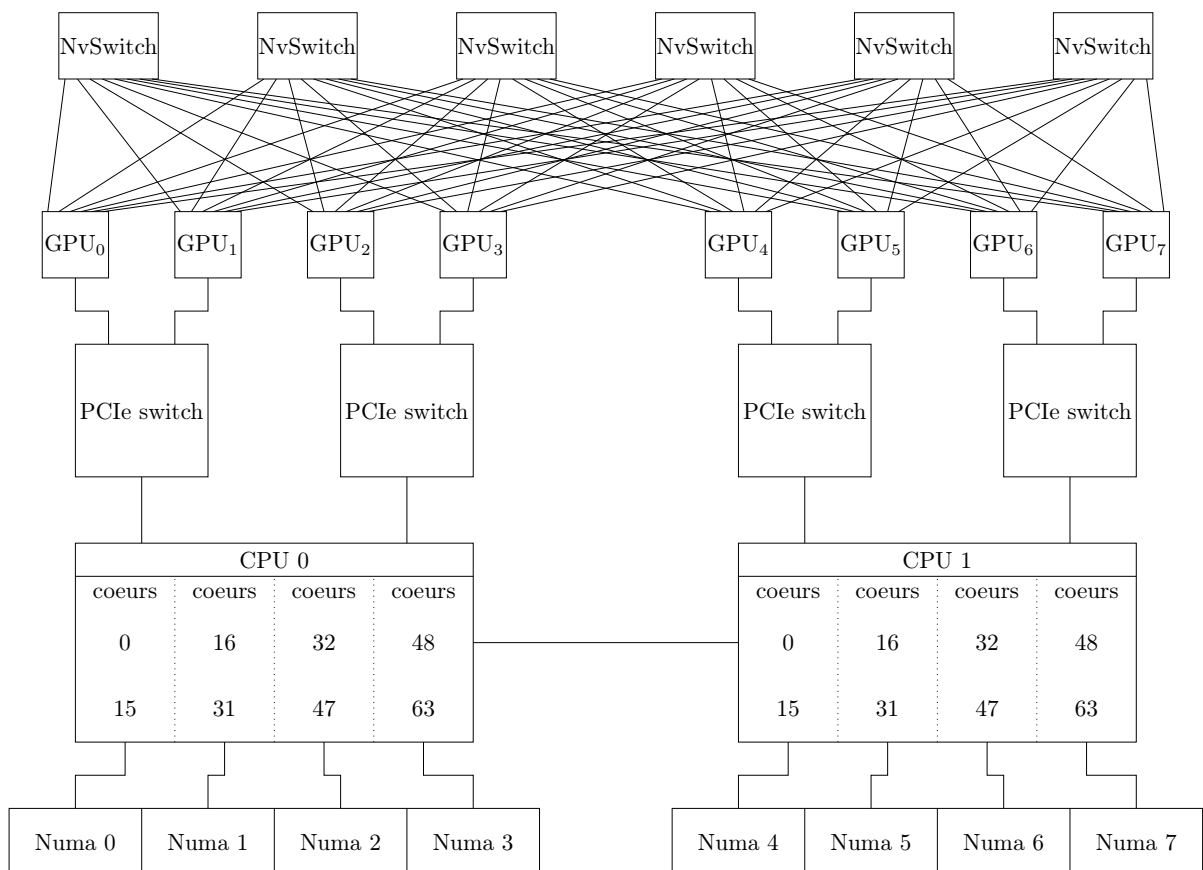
NvSwitch NvSwitch NvSwitch NvSwitch NvSwitch NvSwitch

$GPU_0$ $GPU_1$ $GPU_2$ $GPU_3$ $GPU_4$ $GPU_5$ $GPU_6$ $GPU_7$

PCIe switch PCIe switch PCIe switch PCIe switch

CPU 0

| coeurs | coeurs | coeurs | coeurs |
|---|---|---|---|
| 0 | 16 | 32 | 48 |
| 15 | 31 | 47 | 63 |

CPU 1

| coeurs | coeurs | coeurs | coeurs |
|---|---|---|---|
| 0 | 16 | 32 | 48 |
| 15 | 31 | 47 | 63 |

Numa 0 Numa 1 Numa 2 Numa 3 Numa 4 Numa 5 Numa 6 Numa 7